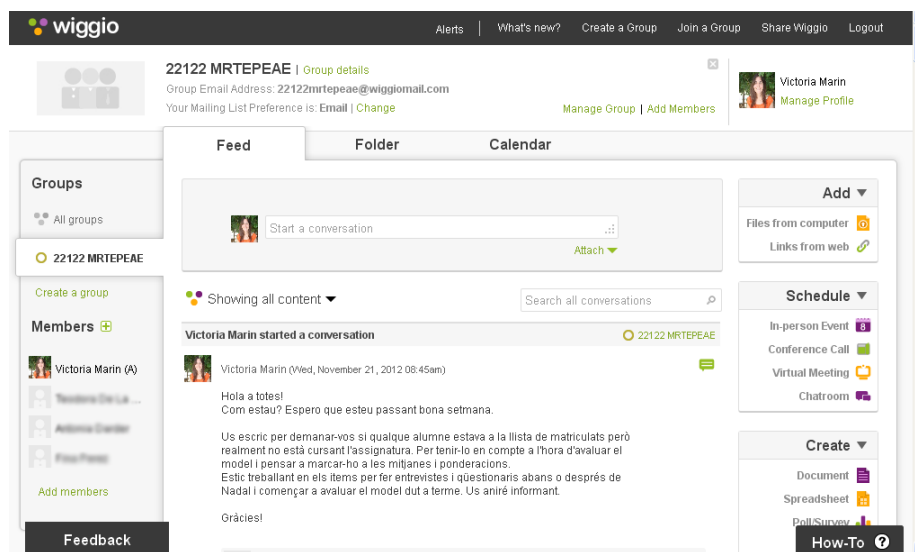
wiggio

Alerts | What's new? Create a Group Join a Group Share Wiggio Logout

22122 MRTEPEAE | Group details
Group Email Address: 22122mrtepeae@wiggiomail.com
Your Mailing List Preference is: Email | Change

Manage Group | Add Members

Victoria Marin
Manage Profile

Feed Folder Calendar

Groups
All groups
22122 MRTEPEAE
Create a group

Members
Victoria Marin (A)
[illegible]
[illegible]
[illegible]
Add members

Start a conversation
Attach

Showing all content
Search all conversations

Victoria Marin started a conversation 22122 MRTEPEAE

Victoria Marin (Wed, November 21, 2012 08:45am)

Hola a totes!
Com estau? Espero que esteu passant bona setmana.

Us escric per demanar-vos si qualque alumne estava a la llista de matriculats però realment no està cursant l'assignatura. Per tenir-lo en compte a l'hora d'avaluar el model i pensar a marcar-ho a les mitjanes i ponderacions.
Estic treballant en els items per fer entrevistes i qüestionaris abans o després de Nadal i començar a avaluar el model dut a terme. Us aniré informant.

Gràcies!

Add
Files from computer
Links from web

Schedule
In-person Event
Conference Call
Virtual Meeting
Chatroom

Create
Document
Spreadsheet
Poll/Survey

Feedback
How-To